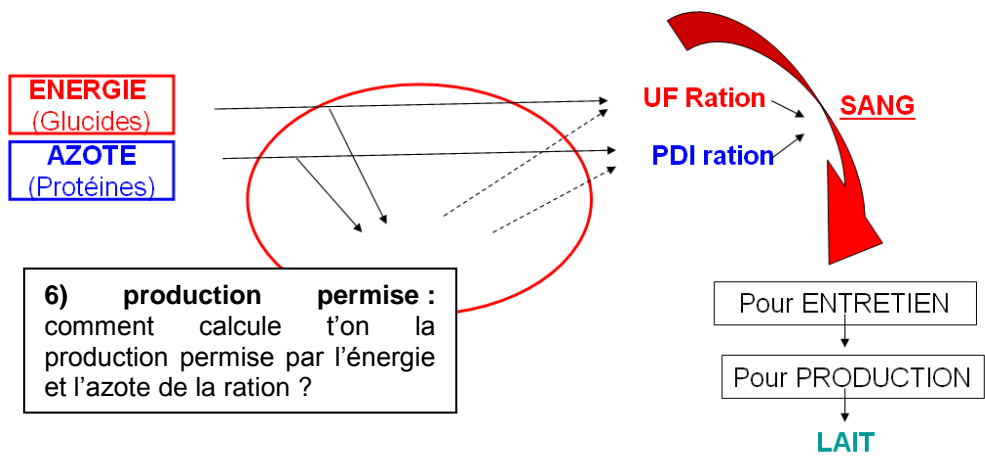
ENERGIE
(Glucides)

AZOTE
(Protéines)

UF Ration

PDI ration

SANG

6) production permise : comment calcule t'on la production permise par l'énergie et l'azote de la ration ?

Pour ENTRETIEN

Pour PRODUCTION

LAIT